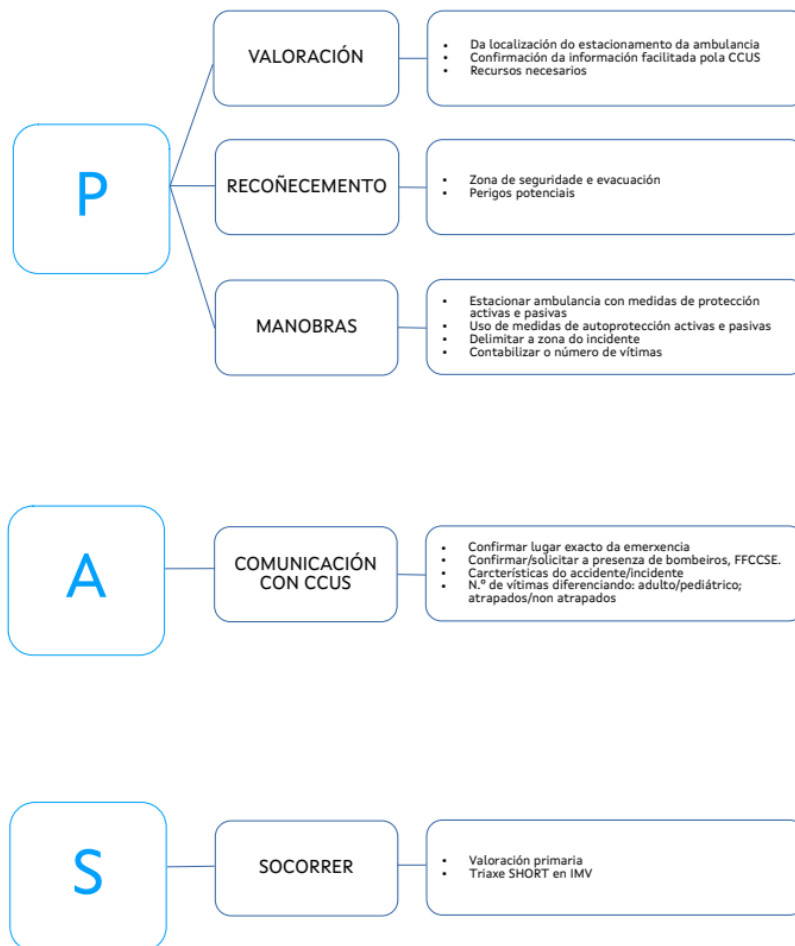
P

VALORACIÓN

- Da localización do estacionamento da ambulancia
- Confirmación da información facilitada pola CCUS
- Recursos necesarios

RECOÑECEMENTO

- Zona de seguridade e evacuación
- Perigos potenciais

MANOBRAS

- Estacionar ambulancia con medidas de protección activas e pasivas
- Uso de medidas de autoprotección activas e pasivas
- Delimitar a zona do incidente
- Contabilizar o número de vítimas

A

COMUNICACIÓN CON CCUS

- Confirmar lugar exacto da emerxencia
- Confirmar/solicitar a presenza de bombeiros, FFCCSE.
- Carcterísticas do accidente/incidente
- N.º de vítimas diferenciando: adulto/pediátrico; atrapados/non atrapados

S

SOCORRER

- Valoración primaria
- Triaxe SHORT en IMV